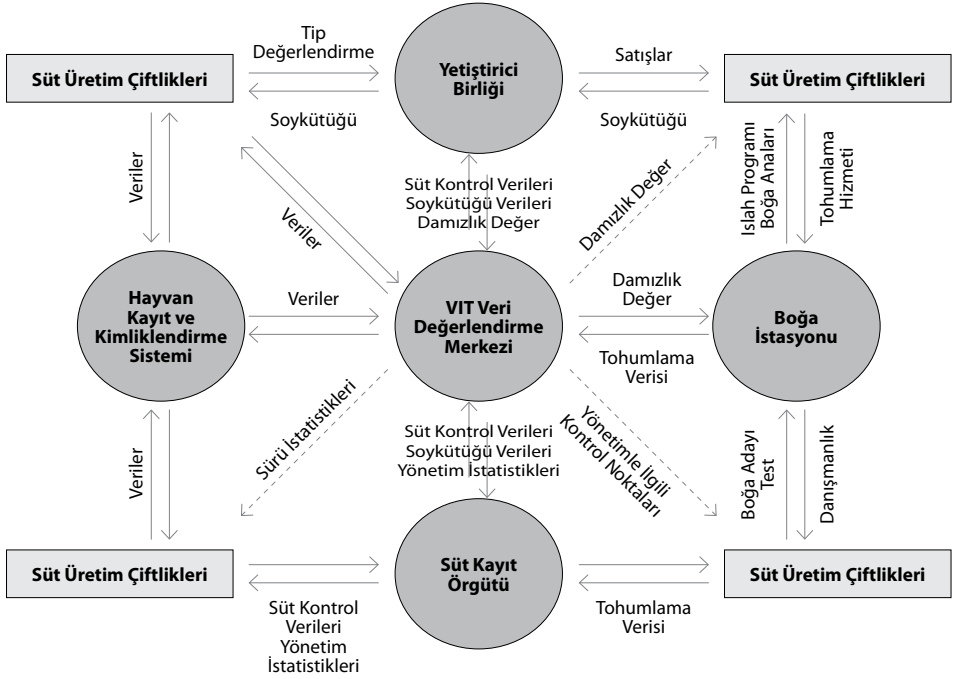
Süt Üretim Çiftlikleri

Tip Değerlendirme

Soykütüğü

Yetiştirici Birliği

Satışlar

Soykütüğü

Süt Üretim Çiftlikleri

Veriler

Veriler

Süt Kontrol Verileri Soykütüğü Verileri Damızlık Değer

Damızlık Değer

Islah Programı Boğa Anaları

Tohumlama Hizmeti

Hayvan Kayıt ve Kimliklendirme Sistemi

Veriler

VIT Veri Değerlendirme Merkezi

Damızlık Değer

Tohumlama Verisi

Boğa İstasyonu

Veriler

Sürü İstatistikleri

Süt Kontrol Verileri Soykütüğü Verileri Yönetim İstatistikleri

Yönetimle İlgili Kontrol Noktaları

Boğa Adayı Test

Danışmanlık

Süt Üretim Çiftlikleri

Süt Kayıt Örgütü

Süt Üretim Çiftlikleri

Süt Kontrol Verileri Yönetim İstatistikleri

Tohumlama Verisi